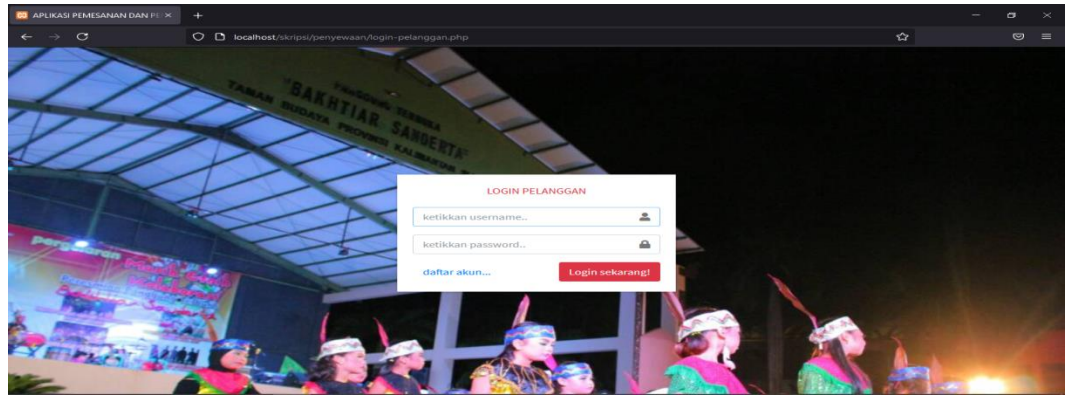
APLIKASI PEMESANAN DAN PE ×

localhost/skripsi/penyewaan/login-pelanggan.php

TAMAN BUDAYA PROVINSI KALIMANTAN
"BAKHTIAR SANDERTA"

LOGIN PELANGGAN

ketikkan username..

ketikkan password..

daftar akun...

Login sekarang!